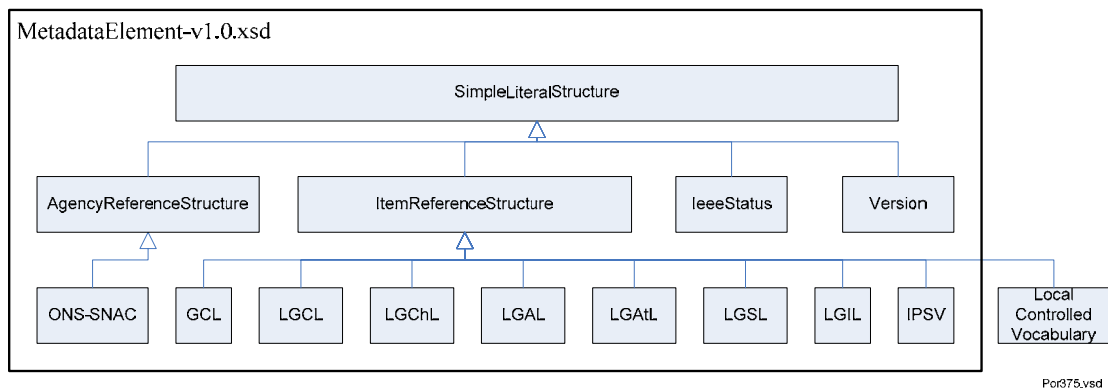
MetadataElement-v1.0.xsd

SimpleLiteralStructure

AgencyReferenceStructure

ItemReferenceStructure

IeeeStatus

Version

ONS-SNAC

GCL

LGCL

LGChL

LGAL

LGAtL

LGSL

LGIL

IPSV

Local Controlled Vocabulary

Por375.vsd